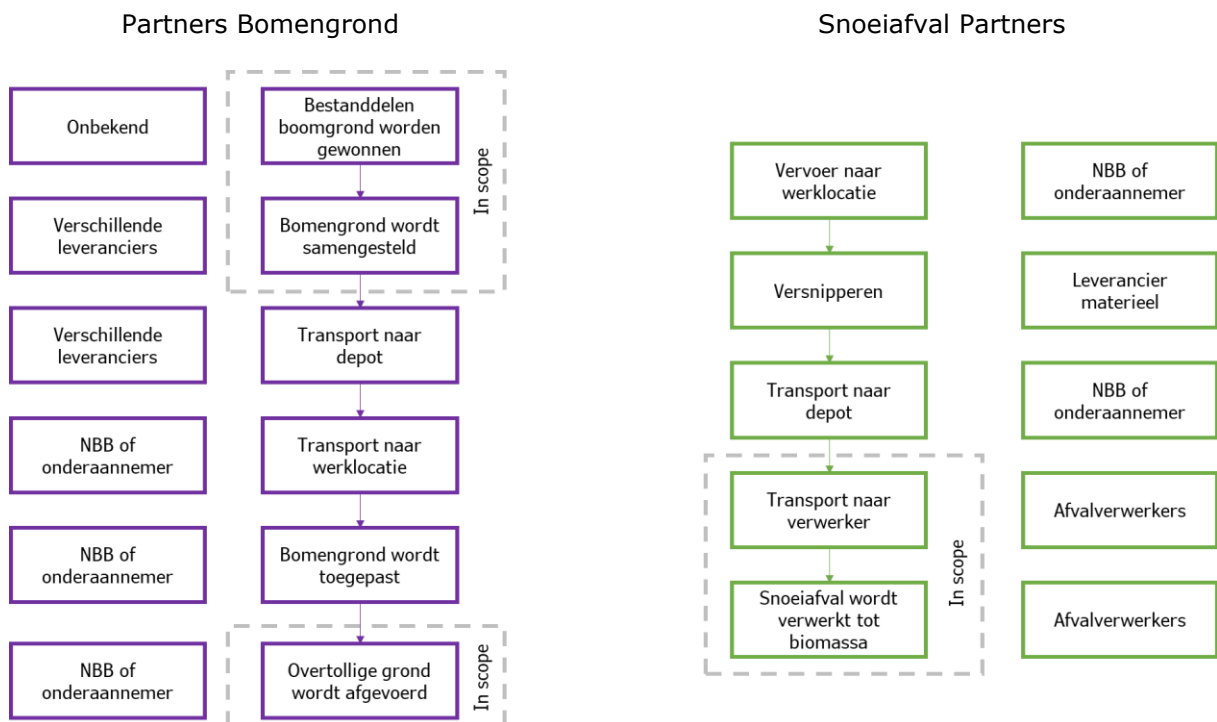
Partners Bomengrond

Onbekend

Bestanddelen boomgrond worden gewonnen

Bomengrond wordt samengesteld

In scope

Verschillende leveranciers

Verschillende leveranciers

Transport naar depot

NBB of onderaannemer

Transport naar werklocatie

NBB of onderaannemer

Bomengrond wordt toegepast

NBB of onderaannemer

Overtollige grond wordt afgevoerd

In scope

Snoeiafval Partners

Vervoer naar werklocatie

NBB of onderaannemer

Versnipperen

Leverancier materieel

Transport naar depot

NBB of onderaannemer

Transport naar verwerker

Afvalverwerkers

Snoeiafval wordt verwerkt tot biomassa

Afvalverwerkers

In scope